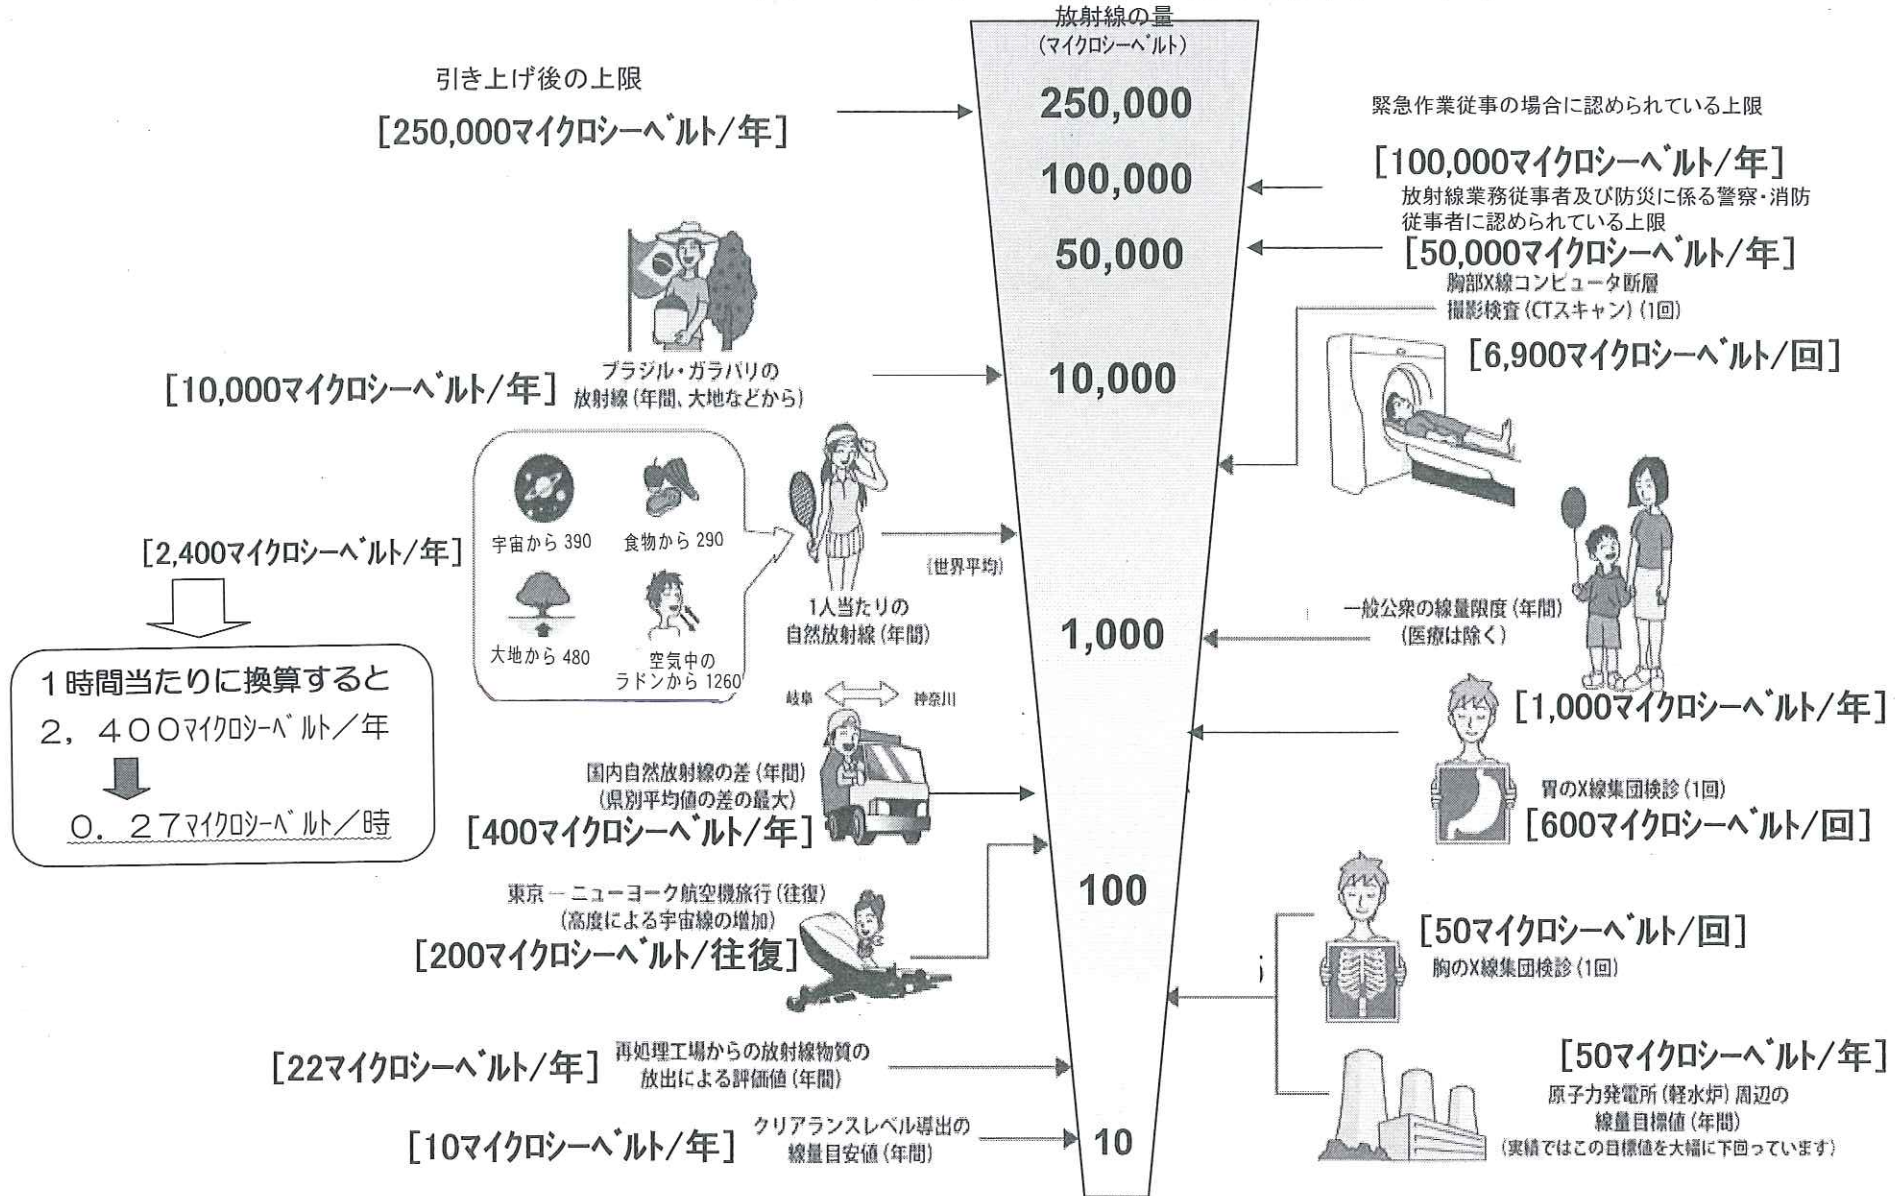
放射線の量
（マイクロシーベルト）

250,000

100,000

50,000

10,000

1,000

100

10

引き上げ後の上限
[250,000マイクロシーベルト/年]

緊急作業従事の場合に認められている上限
[100,000マイクロシーベルト/年]

放射線業務従事者及び防災に係る警察・消防従事者に認められている上限
[50,000マイクロシーベルト/年]

胸部X線コンピュータ断層撮影検査（CTスキャン）（1回）
[6,900マイクロシーベルト/回]

ブラジル・ガラパリの放射線（年間、大地などから）
[10,000マイクロシーベルト/年]

宇宙から 390
食物から 290
大地から 480
空気中のラドンから 1260

1人当たりの自然放射線（年間）
（世界平均）
[2,400マイクロシーベルト/年]

1時間当たりに換算すると
2，400マイクロシーベルト／年
0．27マイクロシーベルト／時

一般公衆の線量限度（年間）
（医療は除く）
[1,000マイクロシーベルト/年]

岐阜　神奈川
国内自然放射線の差（年間）
（県別平均値の差の最大）
[400マイクロシーベルト/年]

胃のX線集団検診（1回）
[600マイクロシーベルト/回]

東京－ニューヨーク航空機旅行（往復）
（高度による宇宙線の増加）
[200マイクロシーベルト/往復]

[50マイクロシーベルト/回]
胸のX線集団検診（1回）

[50マイクロシーベルト/年]
原子力発電所（軽水炉）周辺の線量目標値（年間）
（実績ではこの目標値を大幅に下回っています）

[22マイクロシーベルト/年]　再処理工場からの放射線物質の放出による評価値（年間）

[10マイクロシーベルト/年]　クリアランスレベル導出の線量目安値（年間）